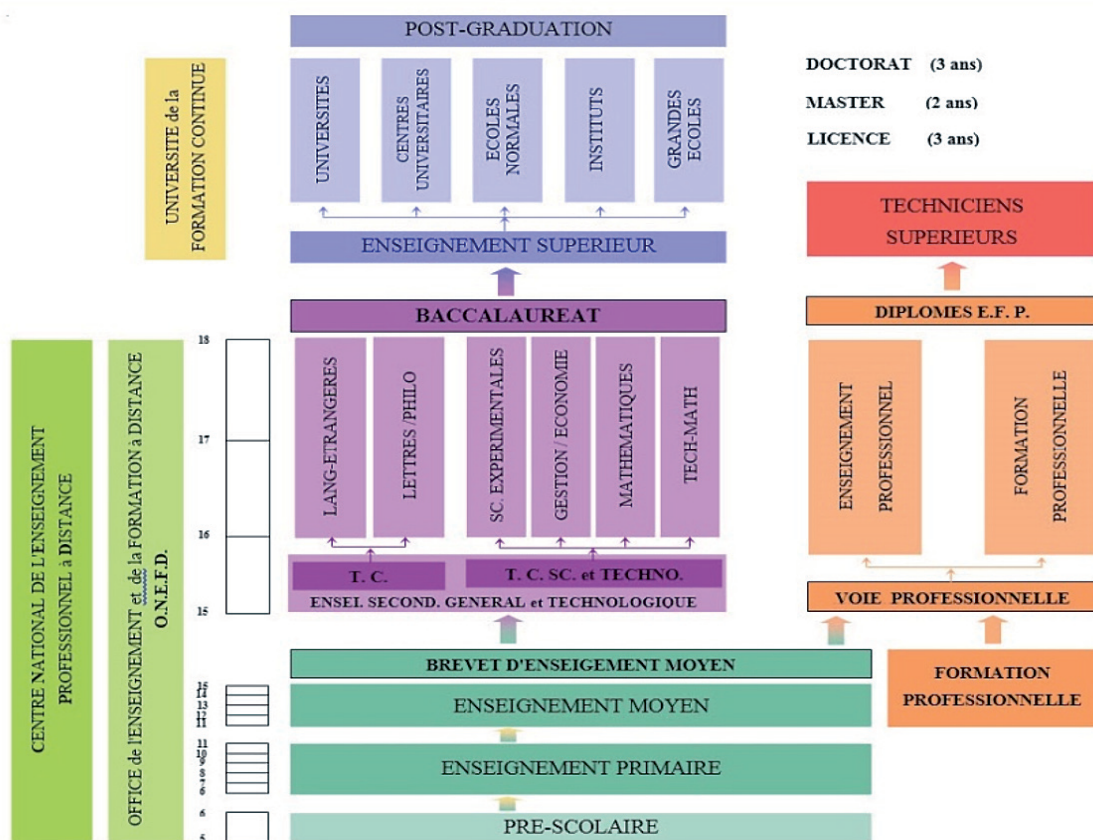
POST-GRADUATION

UNIVERSITE de la FORMATION CONTINUE

UNIVERSITES

CENTRES UNIVERSITAIRES

ECOLES NORMALES

INSTITUTS

GRANDES ECOLES

DOCTORAT (3 ans)

MASTER (2 ans)

LICENCE (3 ans)

ENSEIGNEMENT SUPERIEUR

TECHNICIENS SUPERIEURS

BACCALAUREAT

DIPLOMES E.F. P.

CENTRE NATIONAL DE L'ENSEIGNEMENT PROFESSIONNEL à DISTANCE

OFFICE de l'ENSEIGNEMENT et de la FORMATION à DISTANCE O.N.E.F.D.

18

17

16

15

LANG-ETRANGERES

LETTRES / PHILO

SC. EXPERIMENTALES

GESTION / ECONOMIE

MATHEMATIQUES

TECH-MATH

ENSEIGNEMENT PROFESSIONNEL

FORMATION PROFESSIONNELLE

T. C.

T. C. SC. et TECHNO.

ENSEI. SECOND. GENERAL et TECHNOLOGIQUE

VOIE PROFESSIONNELLE

BREVET D'ENSEIGEMENT MOYEN

16 14 13 12 11

ENSEIGNEMENT MOYEN

FORMATION PROFESSIONNELLE

11 10 9 8 7 6

ENSEIGNEMENT PRIMAIRE

6

5

PRE-SCOLAIRE